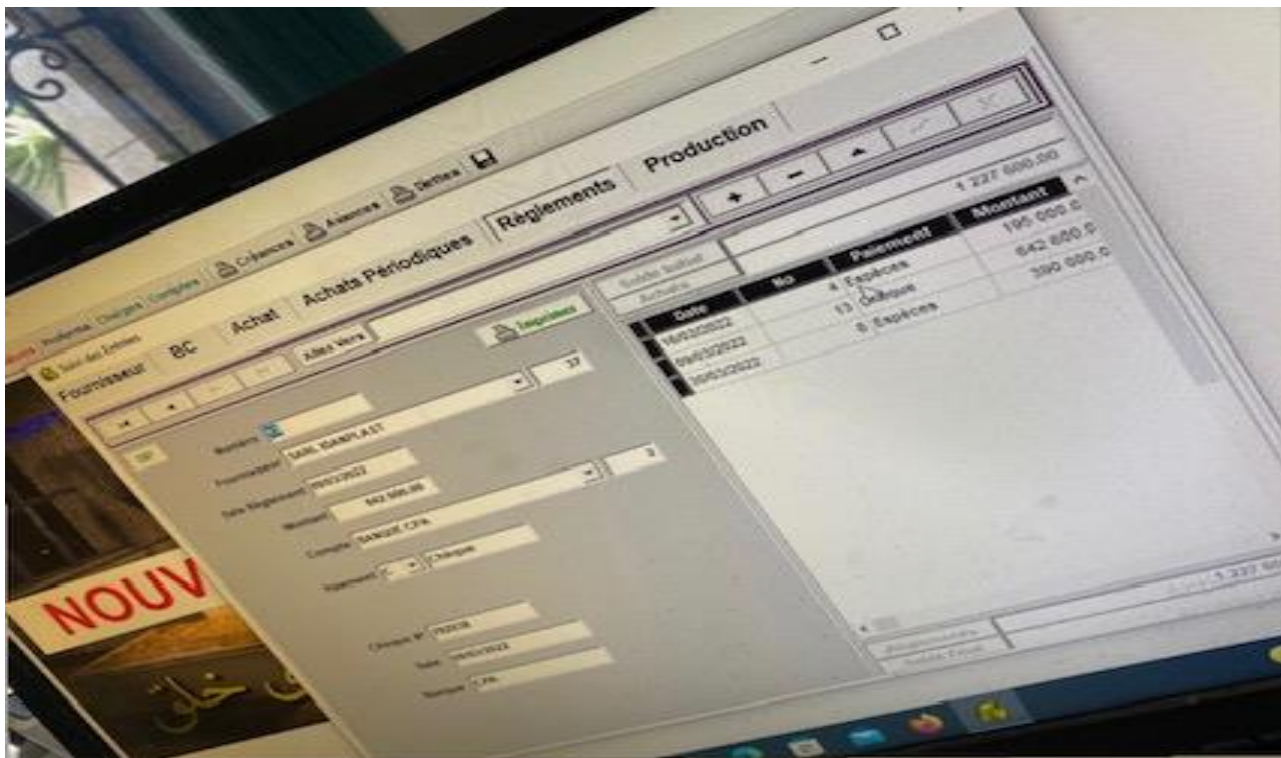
Fournisseur BC Achat Achats Periodiques Reglements Production

Créances Avances Dettes

Aller Vers

Numero 2
Fournisseur SARL IDANPLAST
Date Reglement 09/03/2022
Montant 642 600,00
Compte BANQUE CPA
Reglement Chèque

Cheque N° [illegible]
Date 09/03/2022
Banque CPA

37
0

1 227 600,00

| Date | No | Paiement | Montant |
|---|---|---|---|
| 16/03/2022 | 4 | Espèces | 195 000,0 |
| 09/03/2022 | 13 | Chèque | 642 600,0 |
| 20/03/2022 | 6 | Espèces | 390 000,0 |

1 227 60

NOUV
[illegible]